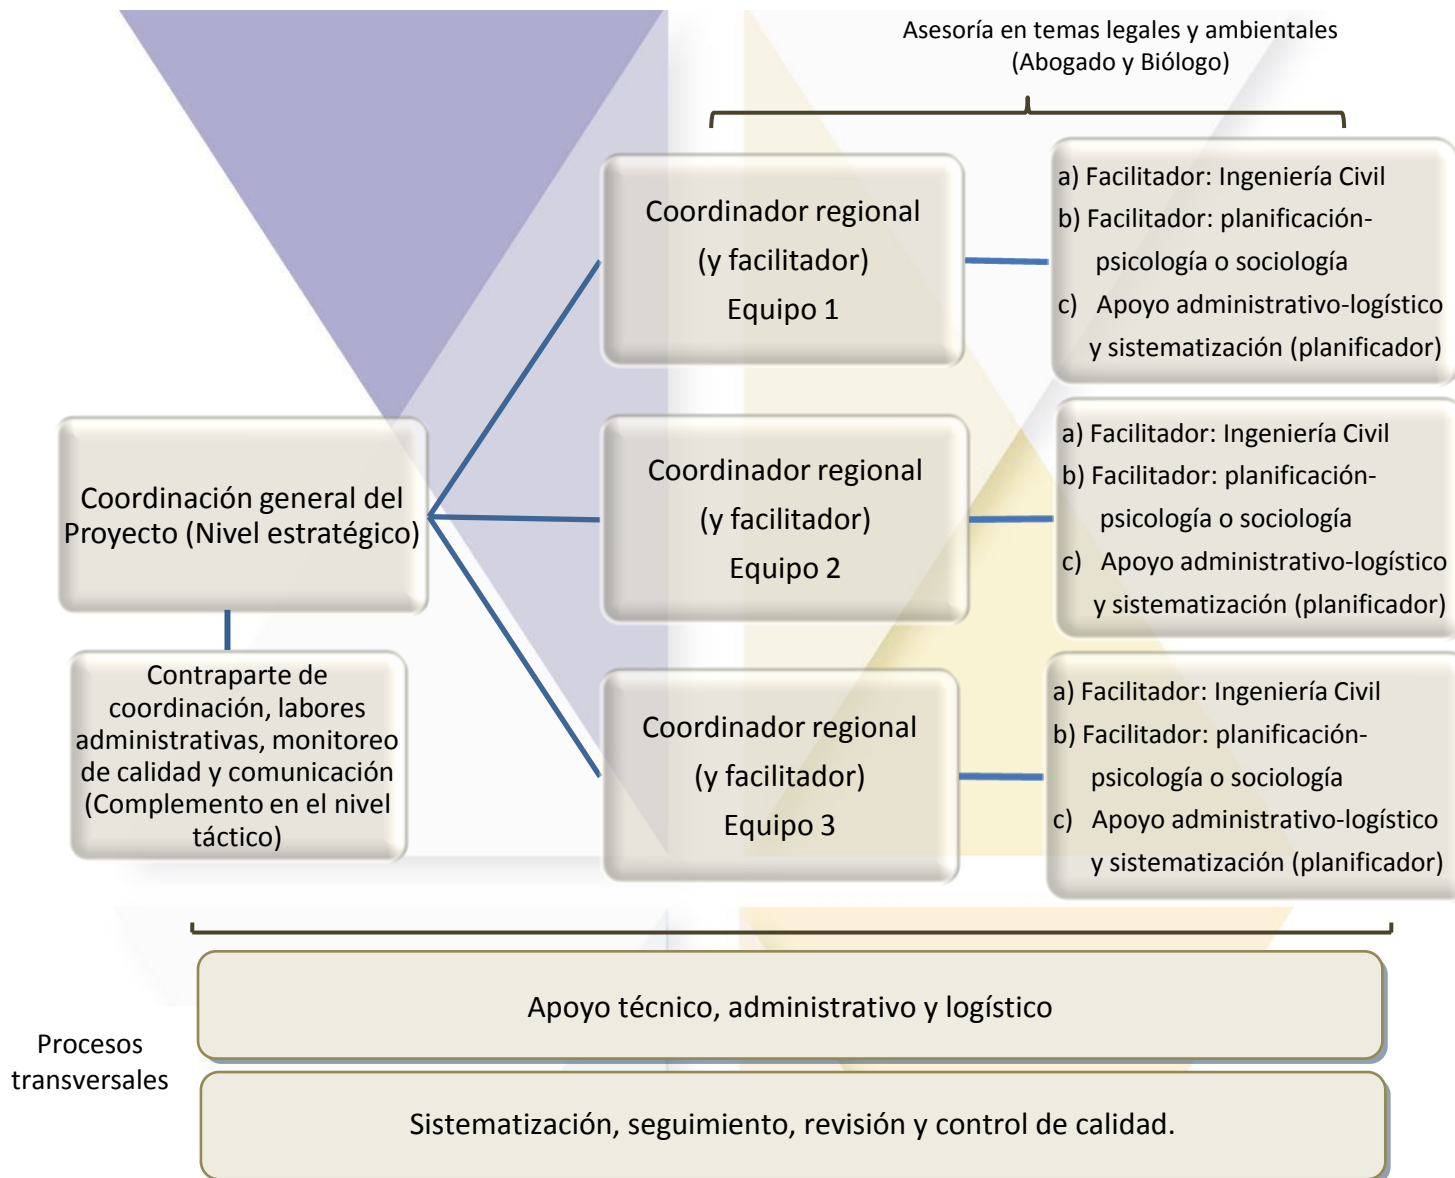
Asesoría en temas legales y ambientales
(Abogado y Biólogo)

Coordinación general del Proyecto (Nivel estratégico)

Contraparte de coordinación, labores administrativas, monitoreo de calidad y comunicación (Complemento en el nivel táctico)

Coordinador regional
(y facilitador)
Equipo 1

a) Facilitador: Ingeniería Civil
b) Facilitador: planificación-psicología o sociología
c) Apoyo administrativo-logístico y sistematización (planificador)

Coordinador regional
(y facilitador)
Equipo 2

a) Facilitador: Ingeniería Civil
b) Facilitador: planificación-psicología o sociología
c) Apoyo administrativo-logístico y sistematización (planificador)

Coordinador regional
(y facilitador)
Equipo 3

a) Facilitador: Ingeniería Civil
b) Facilitador: planificación-psicología o sociología
c) Apoyo administrativo-logístico y sistematización (planificador)

Procesos transversales

Apoyo técnico, administrativo y logístico

Sistematización, seguimiento, revisión y control de calidad.